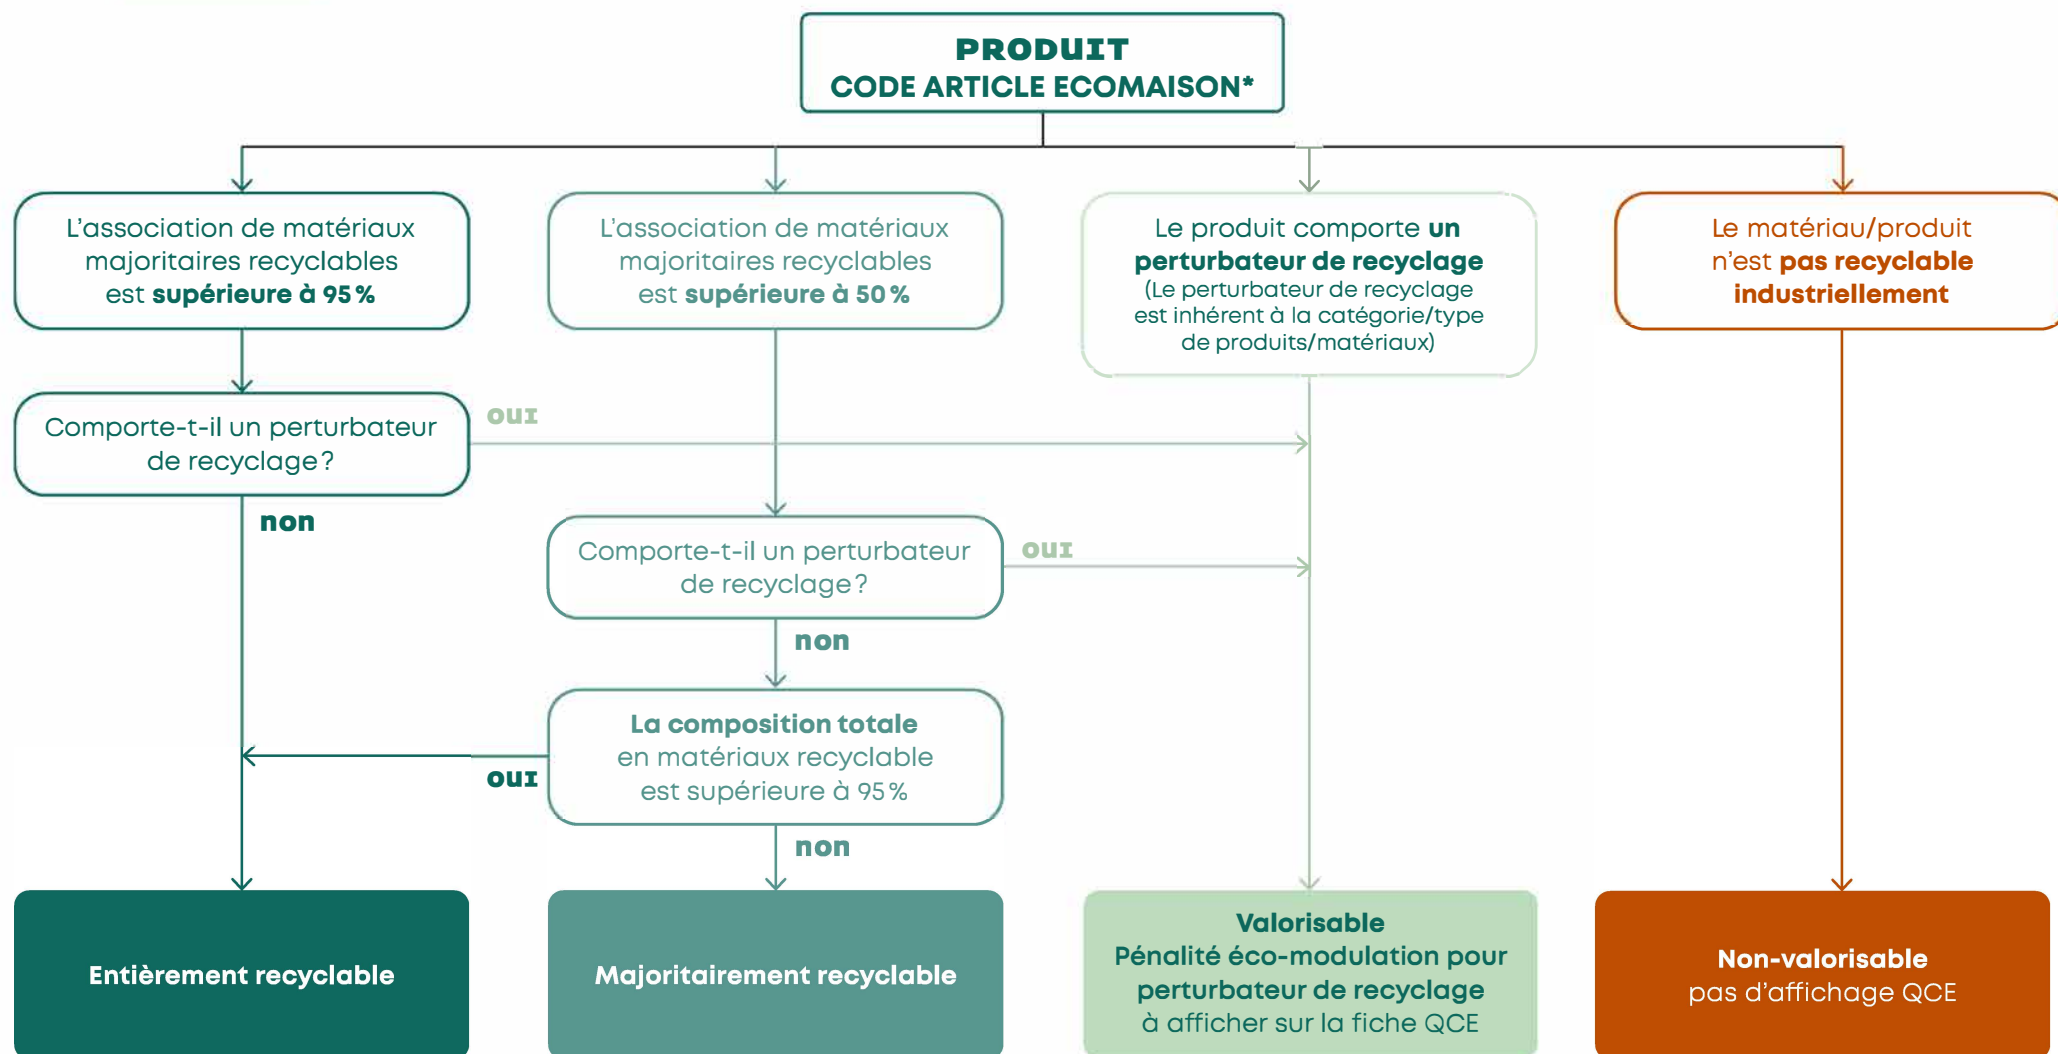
PRODUIT
CODE ARTICLE ECOMAISON*

L'association de matériaux majoritaires recyclables est supérieure à 95 %

L'association de matériaux majoritaires recyclables est supérieure à 50 %

Le produit comporte un perturbateur de recyclage (Le perturbateur de recyclage est inhérent à la catégorie/type de produits/matériaux)

Le matériau/produit n'est pas recyclable industriellement

Comporte-t-il un perturbateur de recyclage ?

oui

non

Comporte-t-il un perturbateur de recyclage ?

oui

non

La composition totale en matériaux recyclable est supérieure à 95 %

oui

non

Entièrement recyclable

Majoritairement recyclable

Valorisable
Pénalité éco-modulation pour perturbateur de recyclage à afficher sur la fiche QCE

Non-valorisable
pas d'affichage QCE